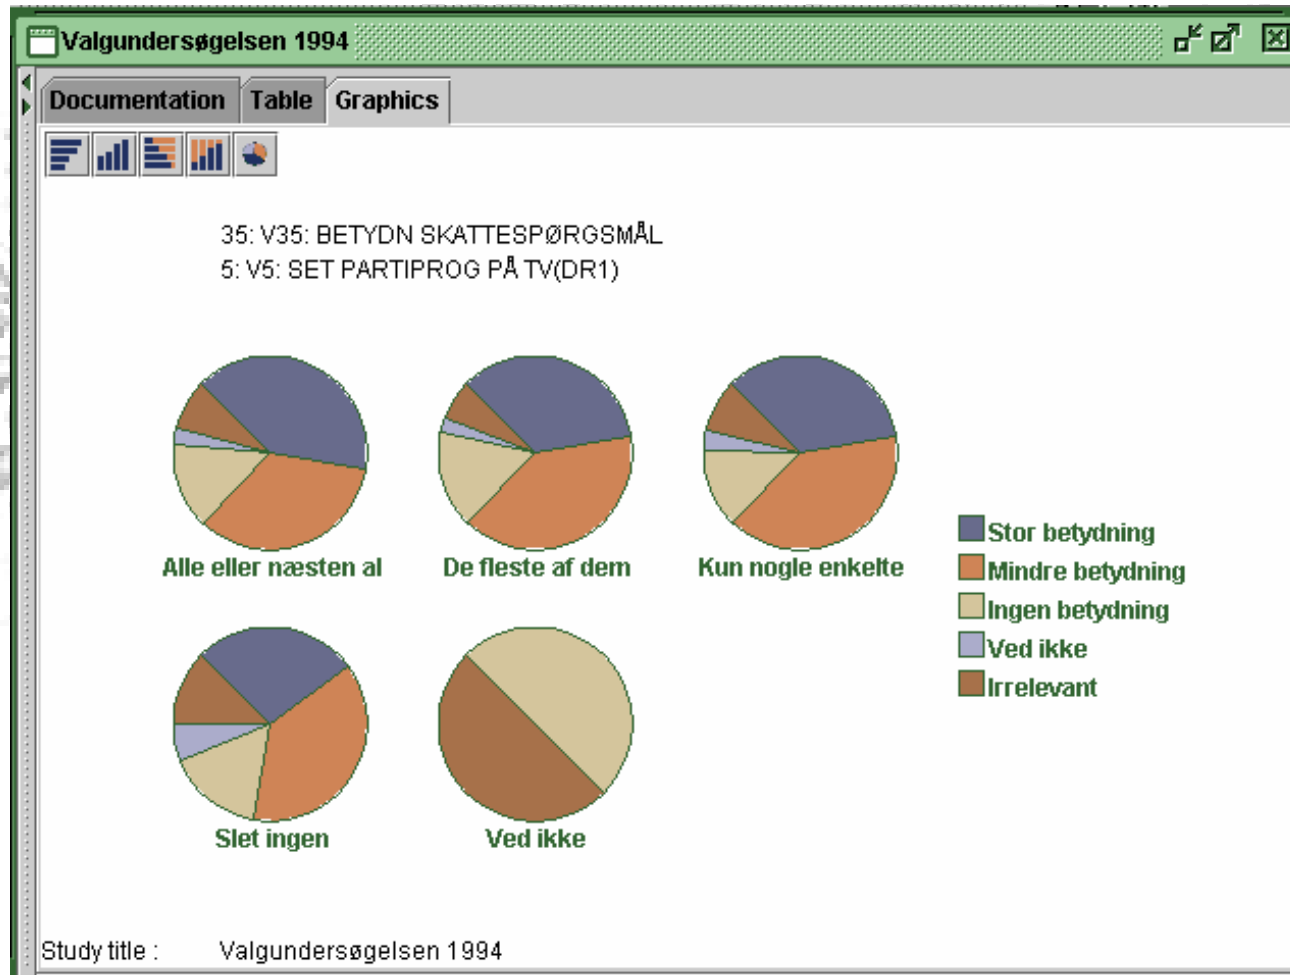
Valgundersøgelsen 1994

Documentation Table Graphics

35: V35: BETYDN SKATTESPØRGSMÅL
5: V5: SET PARTIPROG PÅ TV(DR1)

Alle eller næsten al
De fleste af dem
Kun nogle enkelte
Slet ingen
Ved ikke

Stor betydning
Mindre betydning
Ingen betydning
Ved ikke
Irrelevant

Study title : Valgundersøgelsen 1994